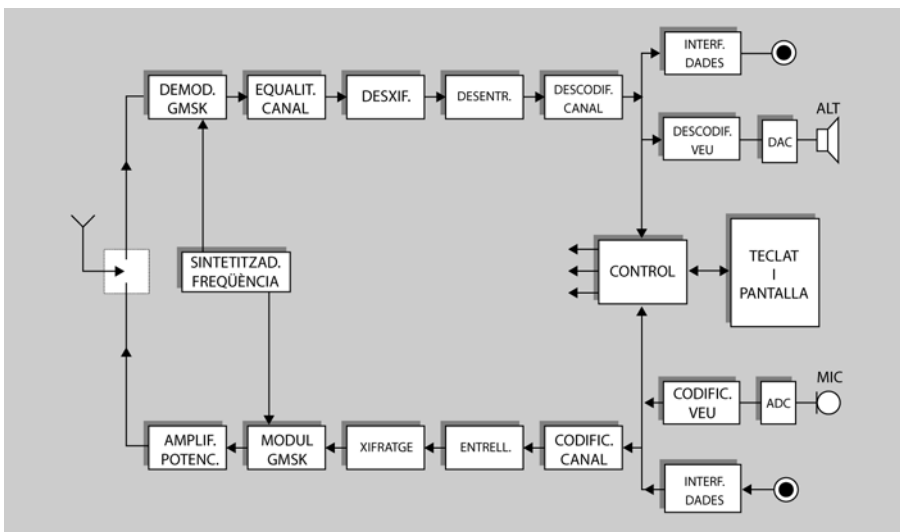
DEMOD. GMSK
EQUALIT. CANAL
DESXIF.
DESENTR.
DESCODIF. CANAL
INTERF. DADES
DESCODIF. VEU
DAC
ALT
SINTETITZAD. FREQÜÈNCIA
CONTROL
TECLAT I PANTALLA
MIC
CODIFIC. VEU
ADC
AMPLIF. POTENC.
MODUL GMSK
XIFRATGE
ENTRELL.
CODIFIC. CANAL
INTERF. DADES